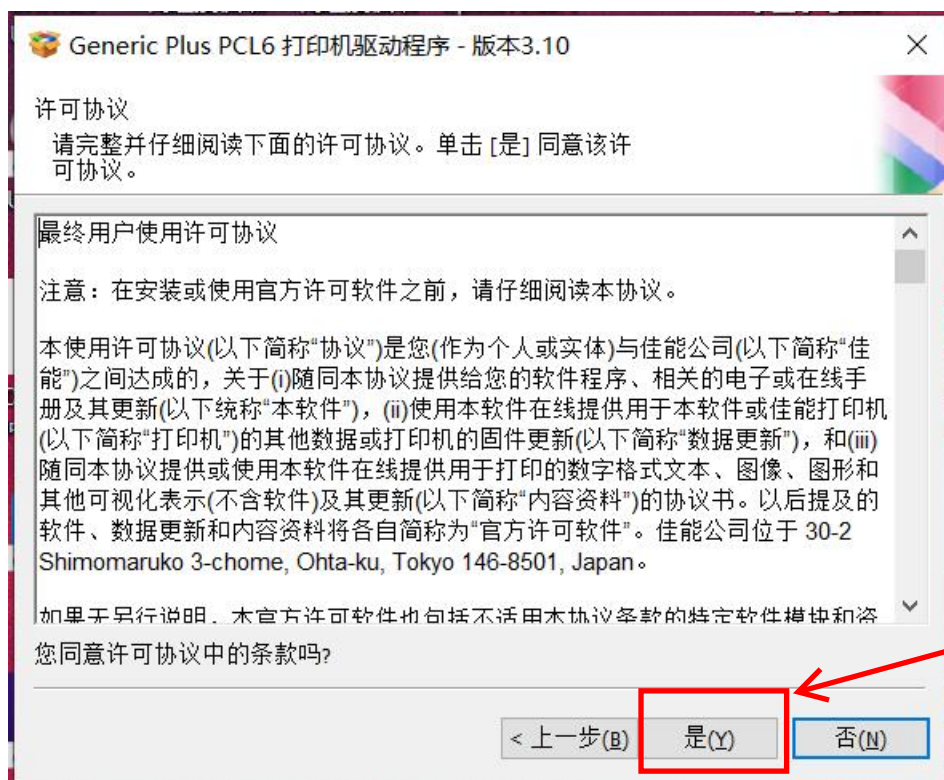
Generic Plus PCL6 打印机驱动程序 - 版本3.10

许可协议
请完整并仔细阅读下面的许可协议。单击 [是] 同意该许可协议。

最终用户使用许可协议

注意：在安装或使用官方许可软件之前，请仔细阅读本协议。

本使用许可协议(以下简称“协议”)是您(作为个人或实体)与佳能公司(以下简称“佳能”)之间达成的，关于(i)随同本协议提供给您的软件程序、相关的电子或在线手册及其更新(以下统称“本软件”)，(ii)使用本软件在线提供用于本软件或佳能打印机(以下简称“打印机”)的其他数据或打印机的固件更新(以下简称“数据更新”)，和(iii)随同本协议提供或使用本软件在线提供用于打印的数字格式文本、图像、图形和其他可视化表示(不含软件)及其更新(以下简称“内容资料”)的协议书。以后提及的软件、数据更新和内容资料将各自简称为“官方许可软件”。佳能公司位于 30-2 Shimomaruko 3-chome, Ohta-ku, Tokyo 146-8501, Japan。

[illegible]

您同意许可协议中的条款吗?

< 上一步(B)
是(Y)
否(N)